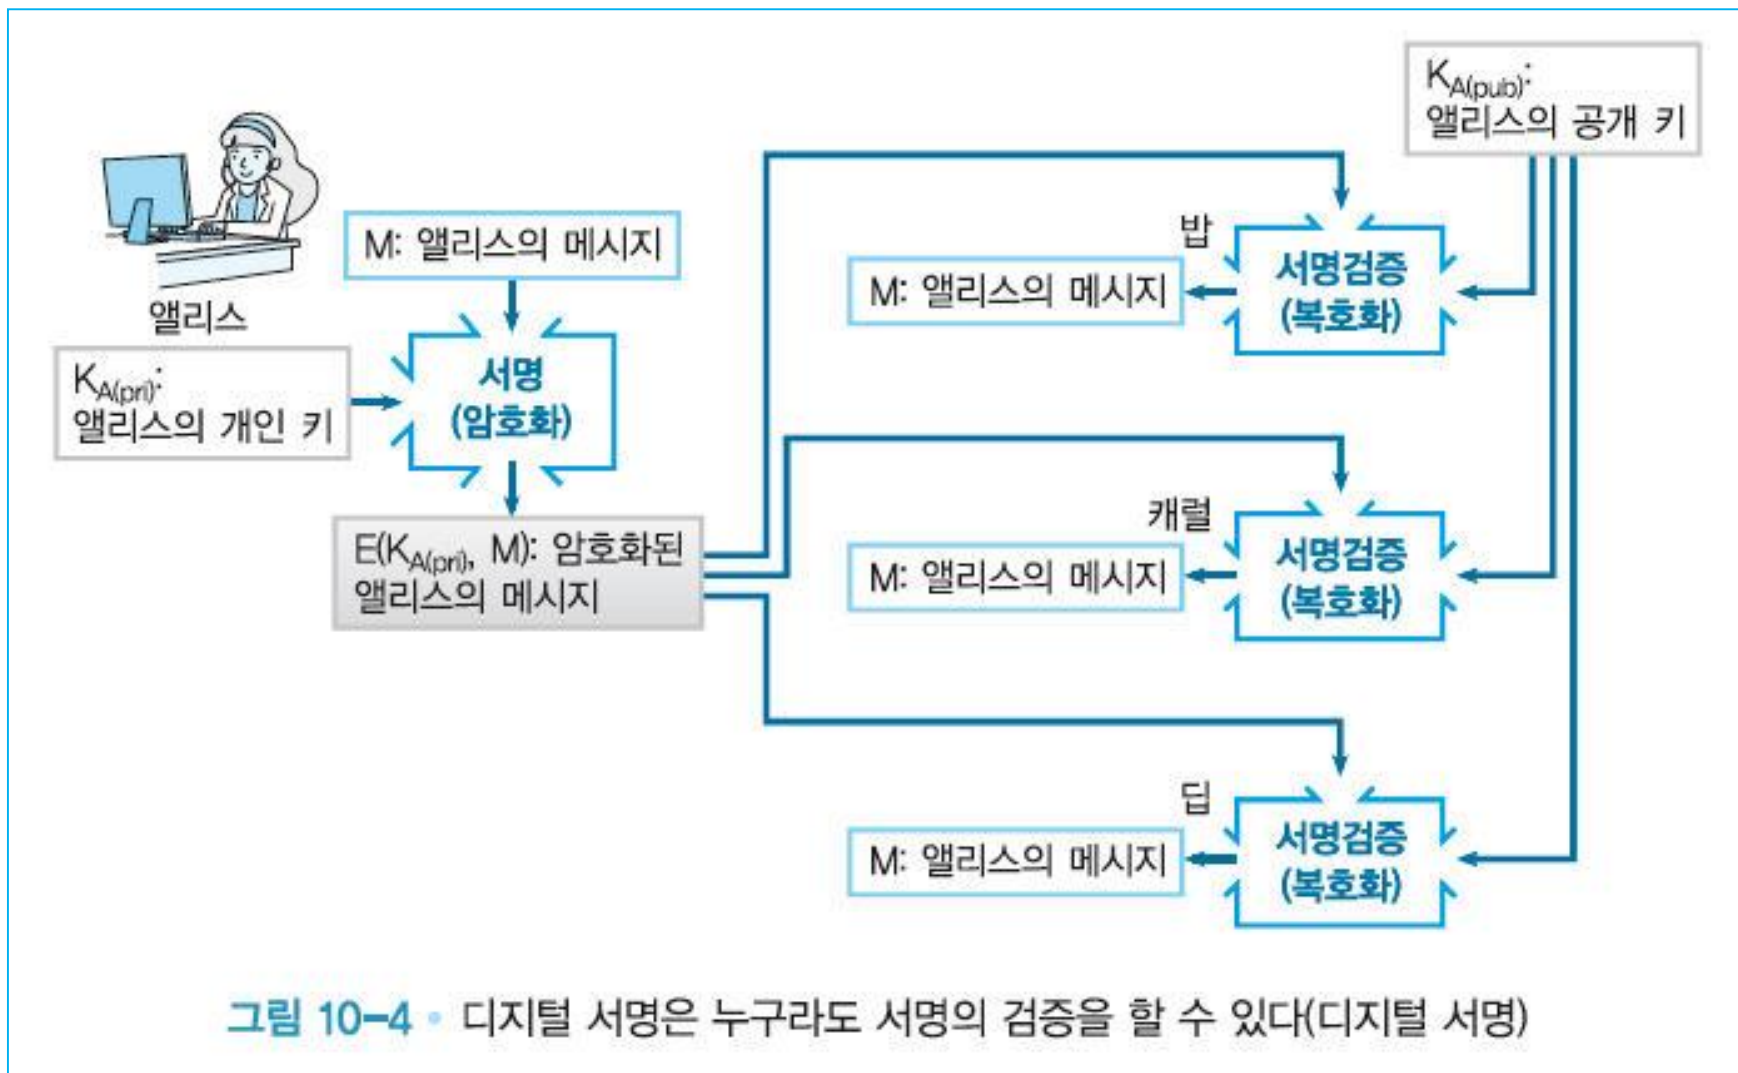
$K_{A(pub)}$:
앨리스의 공개 키

M: 앨리스의 메시지

앨리스

$K_{A(pri)}$:
앨리스의 개인 키

서명
(암호화)

$E(K_{A(pri)}, M)$: 암호화된 앨리스의 메시지

밥

M: 앨리스의 메시지

서명검증
(복호화)

캐럴

M: 앨리스의 메시지

서명검증
(복호화)

딥

M: 앨리스의 메시지

서명검증
(복호화)

그림 10-4 • 디지털 서명은 누구라도 서명의 검증을 할 수 있다(디지털 서명)